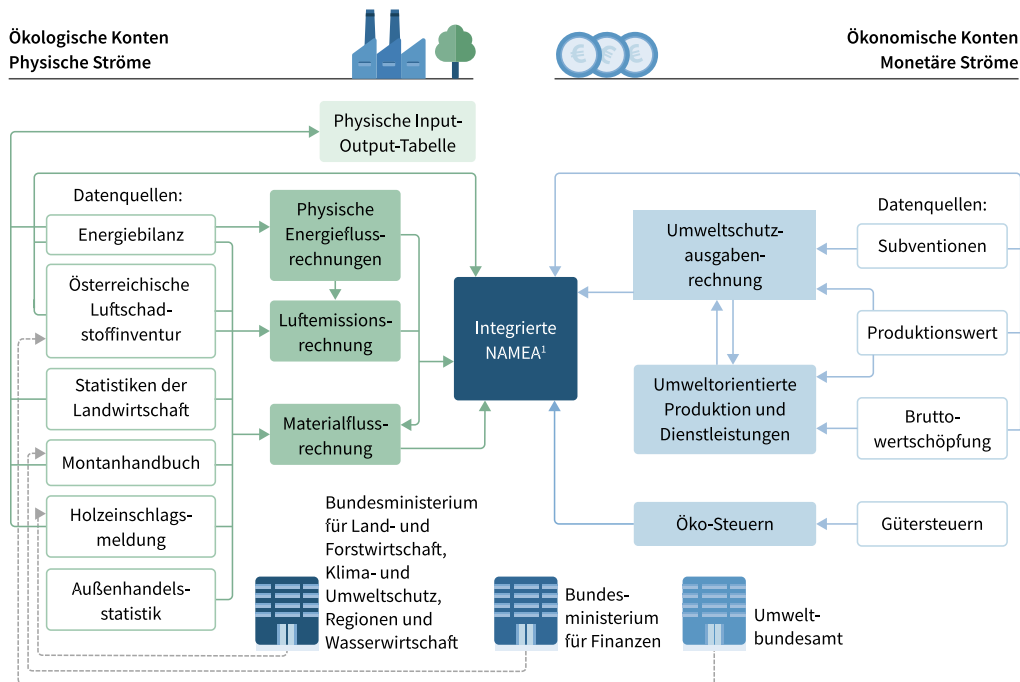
Ökologische Konten
Physische Ströme

Ökonomische Konten
Monetäre Ströme

Physische Input-Output-Tabelle

Datenquellen:

Energiebilanz

Österreichische Luftschadstoffinventur

Statistiken der Landwirtschaft

Montanhandbuch

Holzeinschlagsmeldung

Außenhandelsstatistik

Physische Energieflussrechnungen

Luftemissionsrechnung

Materialflussrechnung

Integrierte NAMEA$^1$

Umweltschutzausgabenrechnung

Umweltorientierte Produktion und Dienstleistungen

Öko-Steuern

Datenquellen:

Subventionen

Produktionswert

Bruttowertschöpfung

Gütersteuern

Bundesministerium für Land- und Forstwirtschaft, Klima- und Umweltschutz, Regionen und Wasserwirtschaft

Bundesministerium für Finanzen

Umweltbundesamt